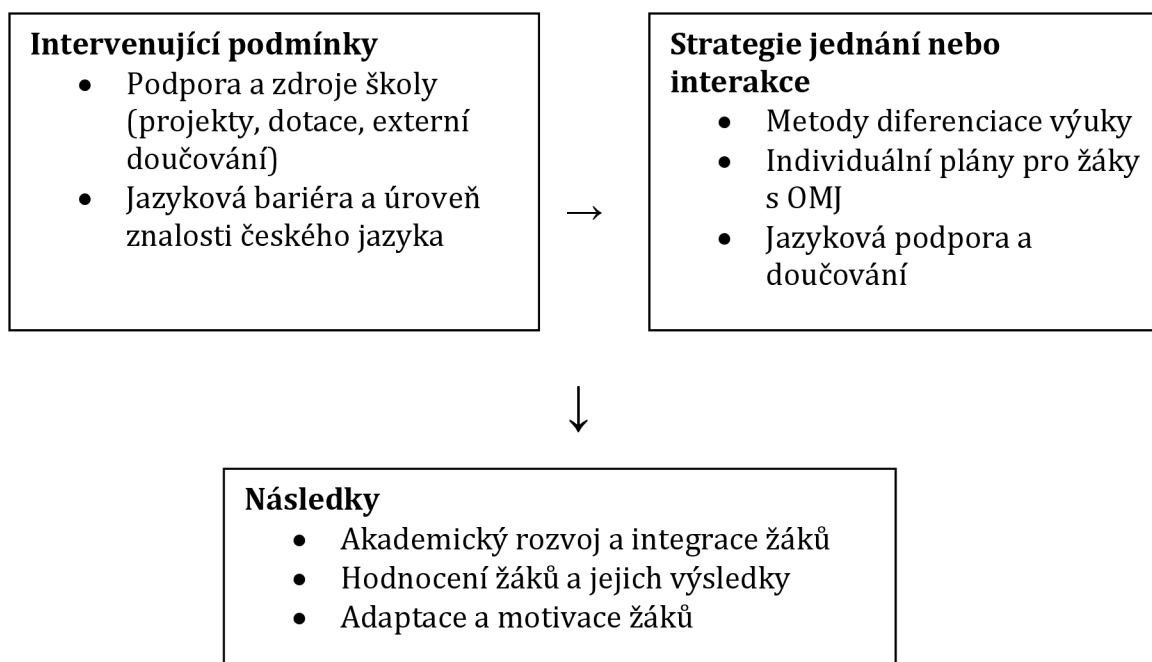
**Intervenující podmínky**
- Podpora a zdroje školy (projekty, dotace, externí doučování)
- Jazyková bariéra a úroveň znalosti českého jazyka

→

**Strategie jednání nebo interakce**
- Metody diferenciace výuky
- Individuální plány pro žáky s OMJ
- Jazyková podpora a doučování

↓

**Následky**
- Akademický rozvoj a integrace žáků
- Hodnocení žáků a jejich výsledky
- Adaptace a motivace žáků